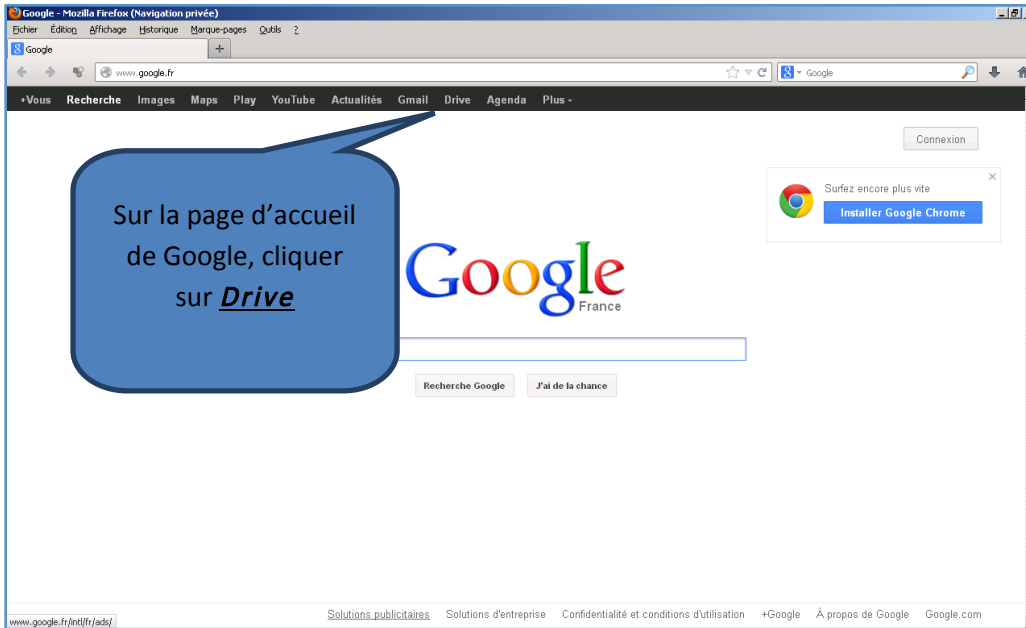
Google - Mozilla Firefox (Navigation privée)

Fichier Édition Affichage Historique Marque-pages Outils ?

Google

www.google.fr

Google

+Vous Recherche Images Maps Play YouTube Actualités Gmail Drive Agenda Plus

Connexion

Surfez encore plus vite

Installer Google Chrome

Sur la page d'accueil de Google, cliquer sur ***Drive***

Google France

Recherche Google J'ai de la chance

www.google.fr/intl/fr/ads/

Solutions publicitaires Solutions d'entreprise Confidentialité et conditions d'utilisation +Google À propos de Google Google.com